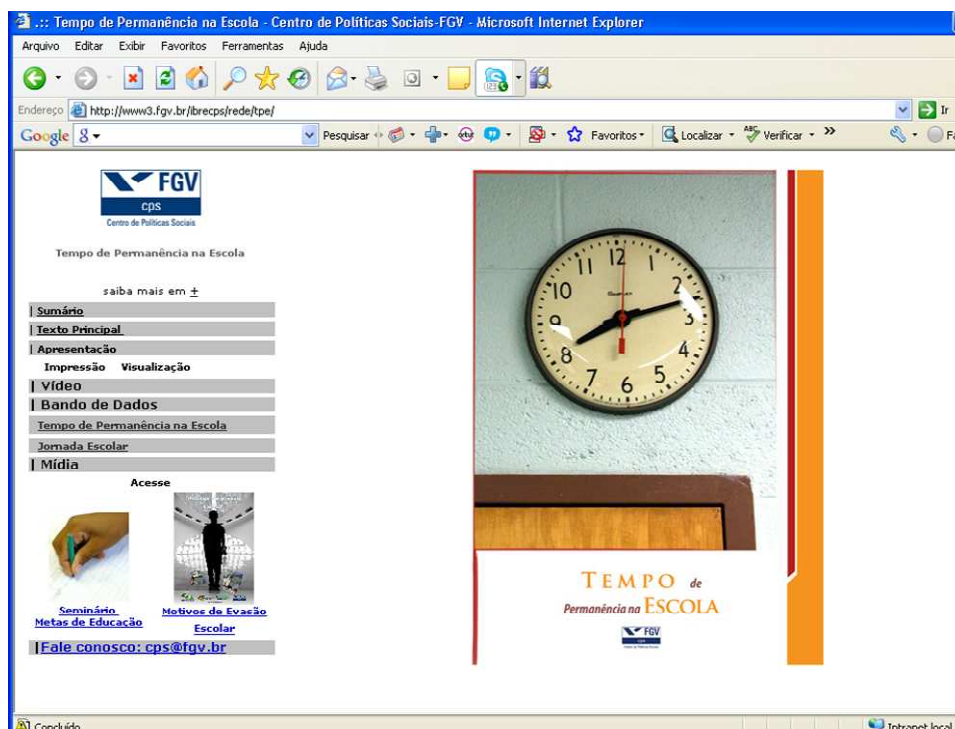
.:: Tempo de Permanência na Escola - Centro de Políticas Sociais-FGV - Microsoft Internet Explorer

Arquivo Editar Exibir Favoritos Ferramentas Ajuda

Endereço http://www3.fgv.br/ibrecps/rede/tpe/ Ir

Google Pesquisar Favoritos Localizar Verificar »

FGV
cps
Centro de Políticas Sociais

Tempo de Permanência na Escola

saiba mais em +

| Sumário
| Texto Principal
| Apresentação
Impressão Visualização
| Vídeo
| Bando de Dados
Tempo de Permanência na Escola
Jornada Escolar
| Mídia

Acesse

Seminário Metas de Educação

Motivos de Evasão Escolar

|Fale conosco: cps@fgv.br

12 1 2 3 4 5 6 7 8 9 10 11

TEMPO de Permanência na ESCOLA

FGV

Concluído

Intranet local